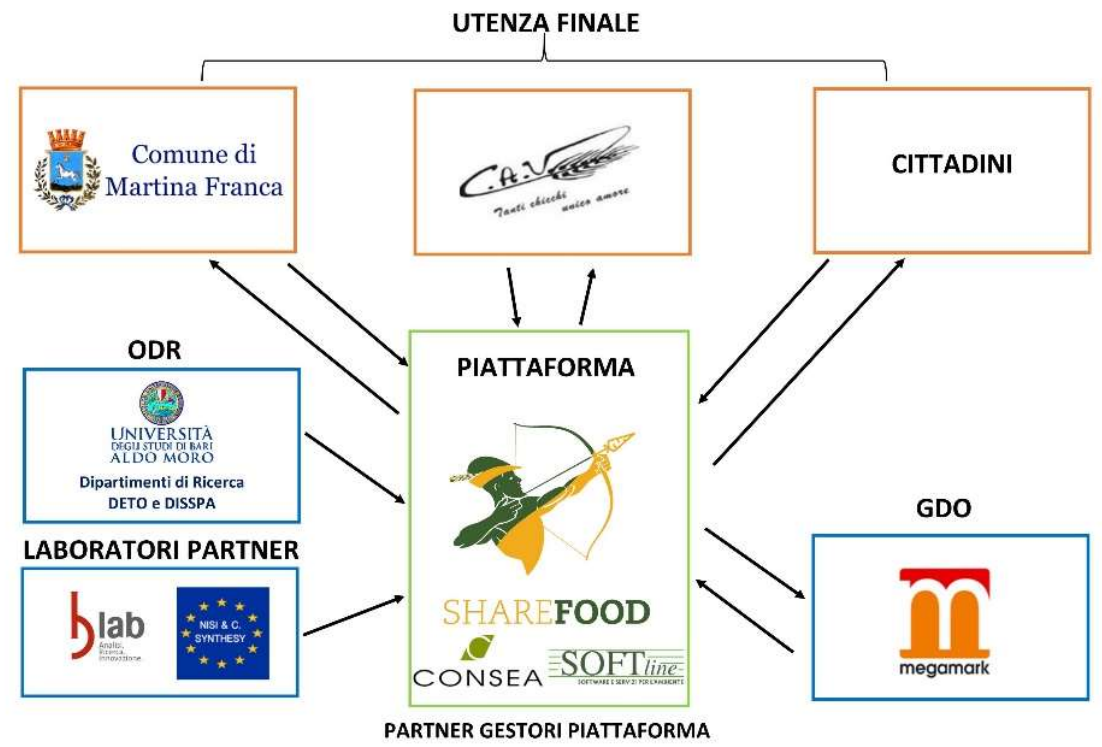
UTENZA FINALE

Comune di Martina Franca

C.A.V.
Tanti chicchi unico amore

CITTADINI

ODR

UNIVERSITÀ DEGLI STUDI DI BARI ALDO MORO
Dipartimenti di Ricerca DETO e DISSPA

PIATTAFORMA

SHAREFOOD

CONSEA

SOFTline
SOFTWARE E SERVIZI PER L'AMBIENTE

LABORATORI PARTNER

b lab
Analisi, Ricerca, Innovazione

NISI & C. SYNTHESY

GDO

megamark

PARTNER GESTORI PIATTAFORMA